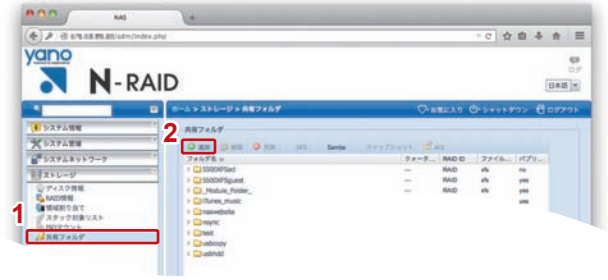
NAS

http://192.168.0.100/adm/index.php

yano

N-RAID

ログ

日本語

ホーム > ストレージ > 共有フォルダ

お気に入り

シャットダウン

ログアウト

システム情報

システム管理

システムネットワーク

ストレージ

ディスク情報

RAID情報

領域割り当て

スタック対象リスト

ISOマウント

共有フォルダ

1

2

共有フォルダ

追加

編集

削除

NFS

Samba

スナップショット

ACL

| フォルダ名 | クォータ... | RAID ID | ファイル... | パブリ... |
|---|---|---|---|---|
| SSDDKPSec1 | --- | RAID | xfs | no |
| SSDDKPSguest | --- | RAID | xfs | yes |
| _Module_Folder_ | --- | RAID | xfs | yes |
| iTunes_music | --- | RAID | xfs | yes |
| naswebsite | | | | |
| nsync | | | | |
| test | | | | |
| usbcopy | | | | |
| usbhdd | | | | |